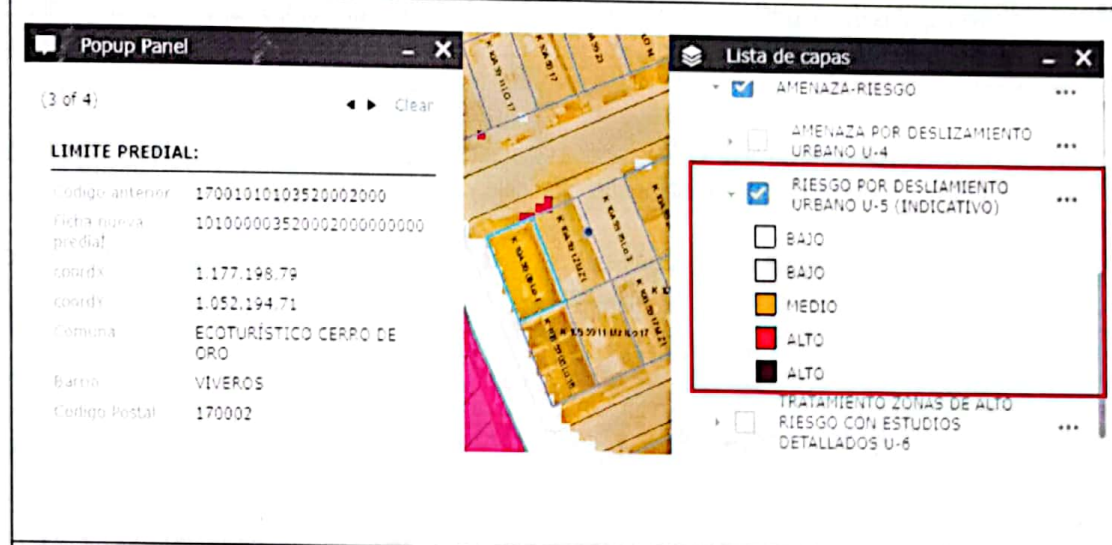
Popup Panel

(3 of 4) Clear

LIMITE PREDIAL:

| | |
|---|---|
| Codigo anterior | 17001010103520002000 |
| Ficha nueva predial | 1010000035200020000000000 |
| coordx | 1.177.198.79 |
| coordx | 1.052.194.71 |
| Comuna | ECOTURÍSTICO CERRO DE ORO |
| Barrio | VIVEROS |
| Codigo Postal | 170002 |

Lista de capas

AMENAZA-RIESGO

AMENAZA POR DESLIZAMIENTO URBANO U-4

RIESGO POR DESLIAMIENTO URBANO U-5 (INDICATIVO)

BAJO

BAJO

MEDIO

ALTO

ALTO

TRATAMIENTO ZONAS DE ALTO RIESGO CON ESTUDIOS DETALLADOS U-6